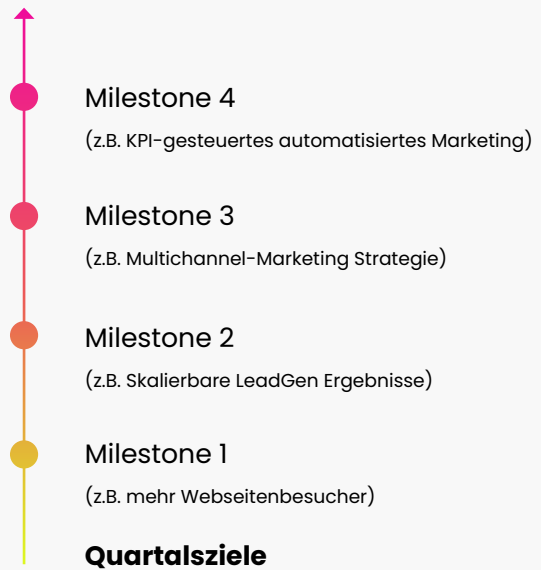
Milestone 4
(z.B. KPI-gesteuertes automatisiertes Marketing)

Milestone 3
(z.B. Multichannel-Marketing Strategie)

Milestone 2
(z.B. Skalierbare LeadGen Ergebnisse)

Milestone 1
(z.B. mehr Webseitenbesucher)

Quartalsziele